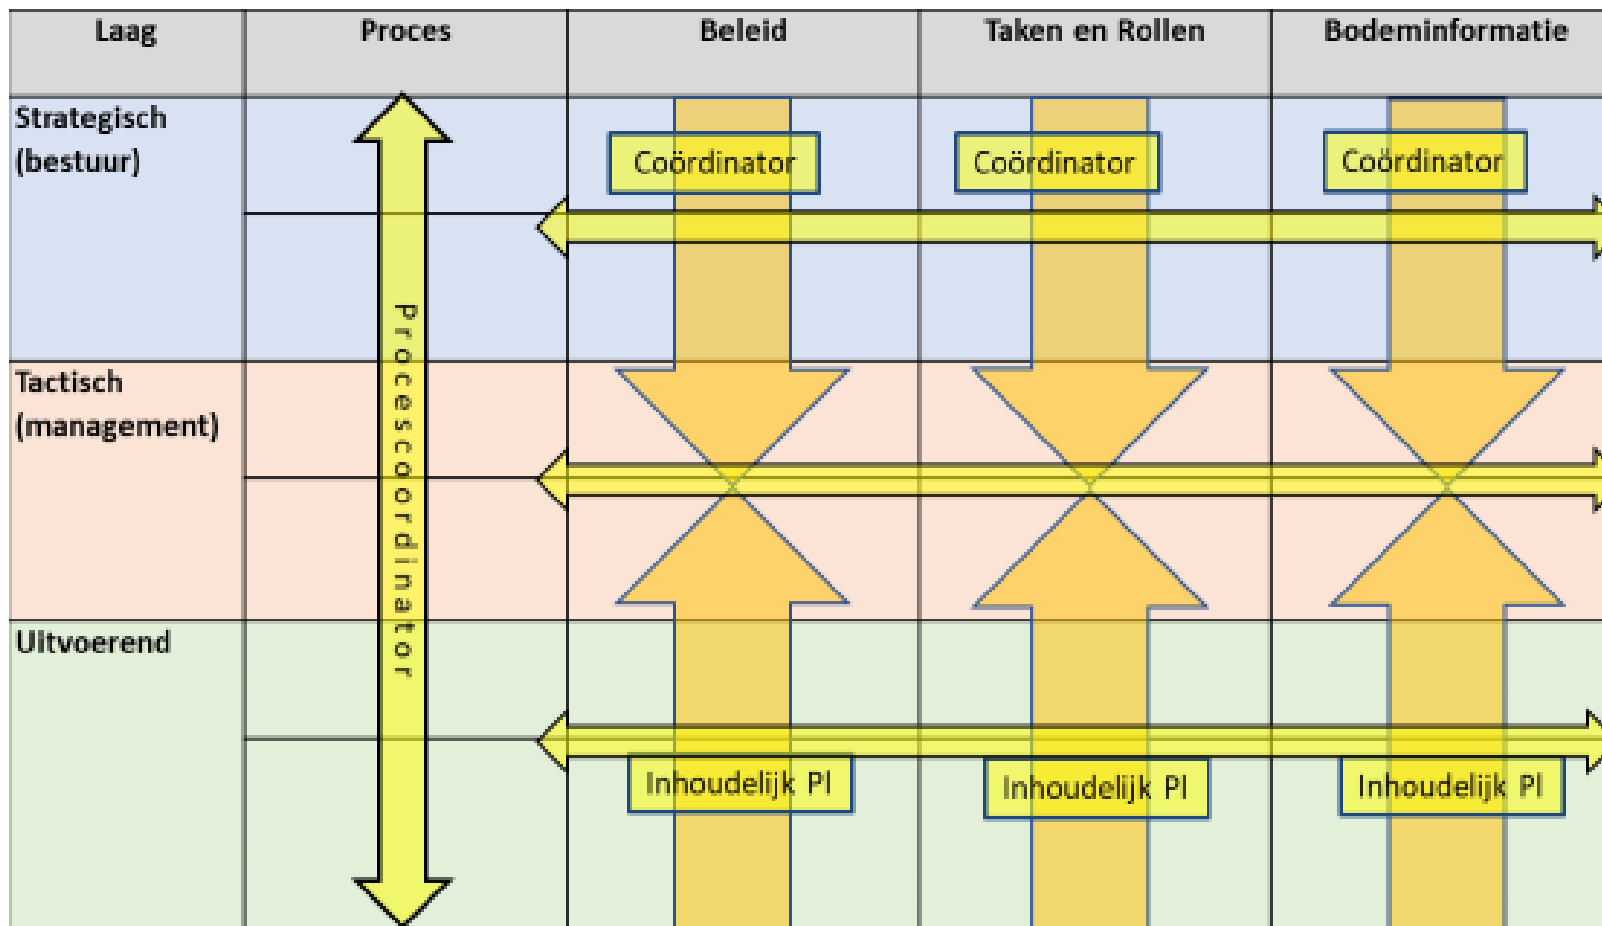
| Laag | Proces | Beleid | Taken en Rollen | Bodeminformatie |
|---|---|---|---|---|
| Strategisch (bestuur) | Procescoordinator | Coördinator | Coördinator | Coördinator |
| Tactisch (management) | | | | |
| Uitvoerend | | Inhoudelijk PI | Inhoudelijk PI | Inhoudelijk PI |